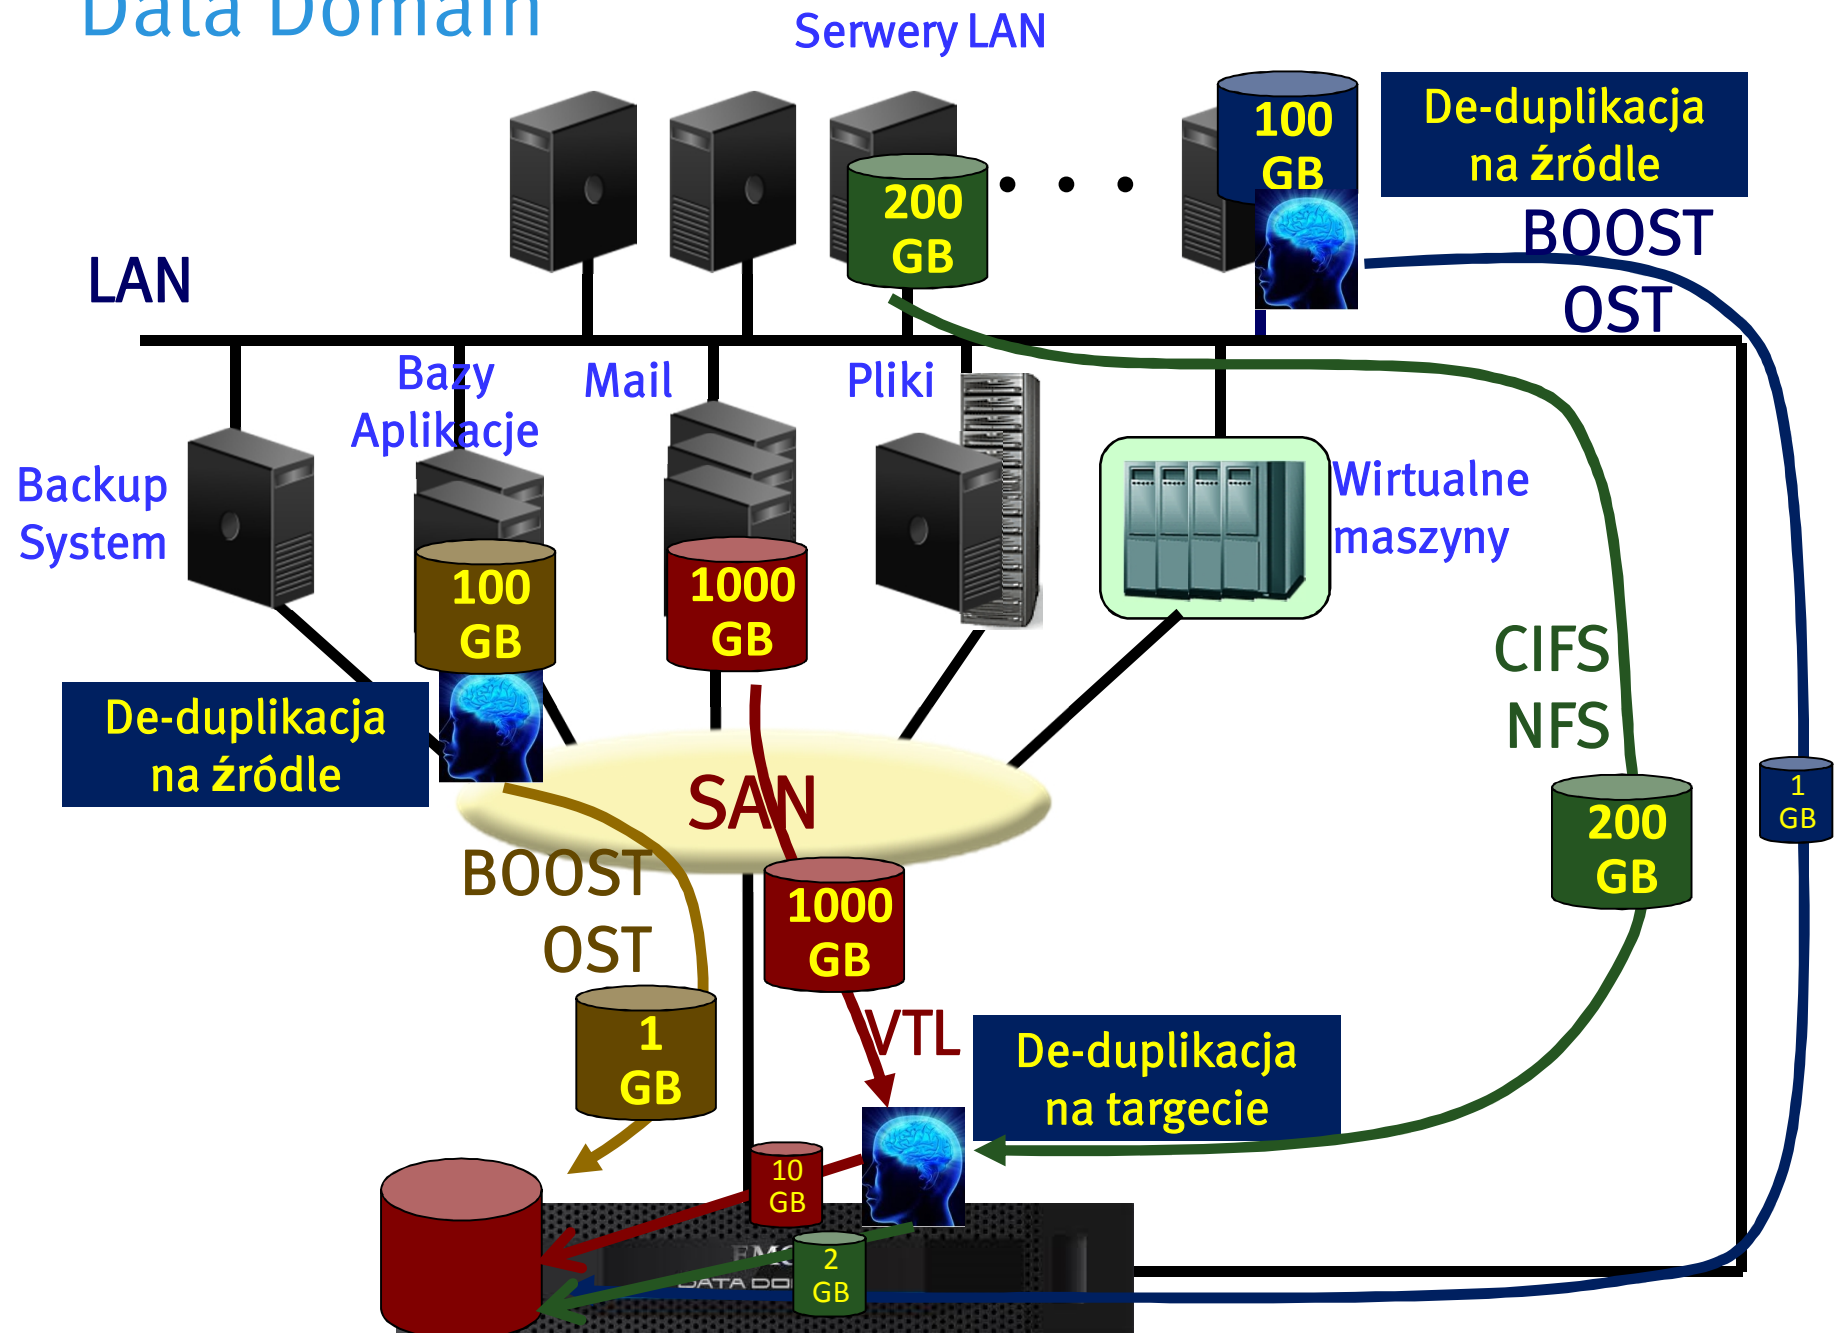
Data Domain

Serwery LAN

100 GB

De-duplikacja na źródle

200 GB

BOOST OST

LAN

Bazy Aplikacje

Mail

Pliki

Backup System

Wirtualne maszyny

100 GB

1000 GB

De-duplikacja na źródle

CIFS NFS

SAN

1 GB

200 GB

BOOST OST

1000 GB

VTL

De-duplikacja na targecie

1 GB

10 GB

2 GB

EMC DATA DO